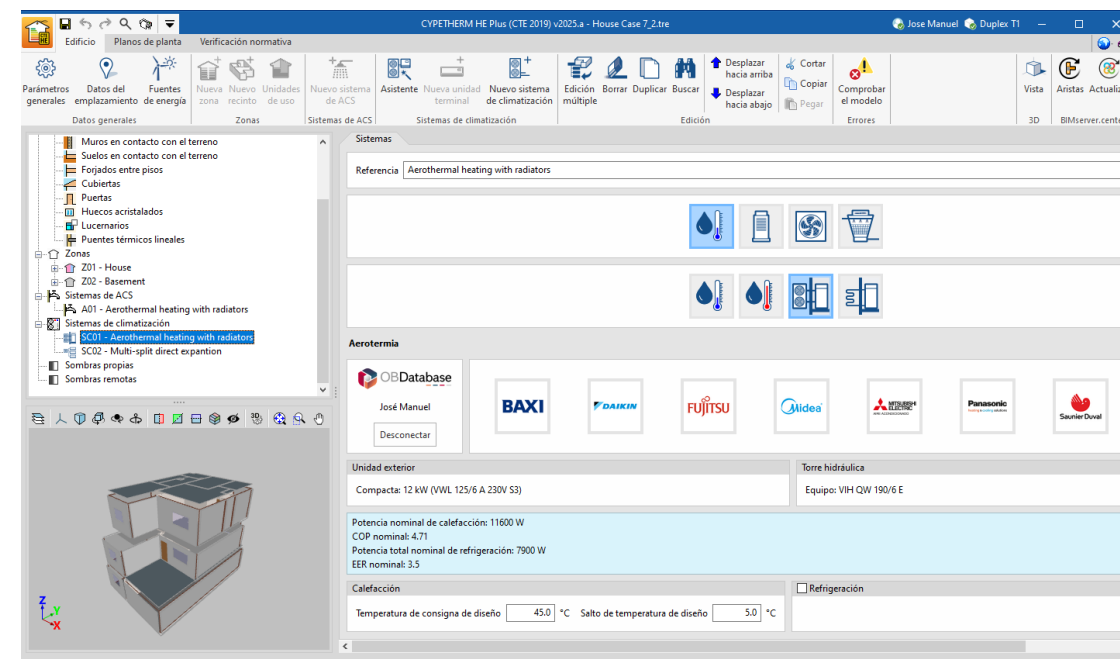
CYPETHERM HE Plus (CTE 2019) v2025.a - House Case 7_2.tre

Jose Manuel   Duplex T1

Edificio   Planos de planta   Verificación normativa

Parámetros generales   Datos del emplazamiento   Fuentes de energía
Datos generales

Nueva zona   Nuevo recinto   Unidades de uso
Zonas

Nuevo sistema de ACS
Sistemas de ACS

Asistente   Nueva unidad terminal   Nuevo sistema de climatización
Sistemas de climatización

Edición múltiple   Borrar   Duplicar   Buscar   Desplazar hacia arriba   Desplazar hacia abajo   Cortar   Copiar   Pegar
Edición

Comprobar el modelo
Errores

Vista
3D

Aristas   Actualiz
BIMserver.cente

Muros en contacto con el terreno
Suelos en contacto con el terreno
Forjados entre pisos
Cubiertas
Puertas
Huecos acristalados
Lucernarios
Puentes térmicos lineales
Zonas
Z01 - House
Z02 - Basement
Sistemas de ACS
A01 - Aerothermal heating with radiators
Sistemas de climatización
SC01 - Aerothermal heating with radiators
SC02 - Multi-split direct expantion
Sombras propias
Sombras remotas

Sistemas

Referencia   Aerothermal heating with radiators

Aerotermia

OBDatabase
José Manuel
Desconectar

BAXI   DAIKIN   FUJITSU   Midea   MITSUBISHI ELECTRIC   Panasonic   Saunier Duval

Unidad exterior
Compacta: 12 kW (VWL 125/6 A 230V S3)

Torre hidráulica
Equipo: VIH QW 190/6 E

Potencia nominal de calefacción: 11600 W
COP nominal: 4.71
Potencia total nominal de refrigeración: 7900 W
EER nominal: 3.5

Calefacción
Temperatura de consigna de diseño   45.0   °C   Salto de temperatura de diseño   5.0   °C

Refrigeración